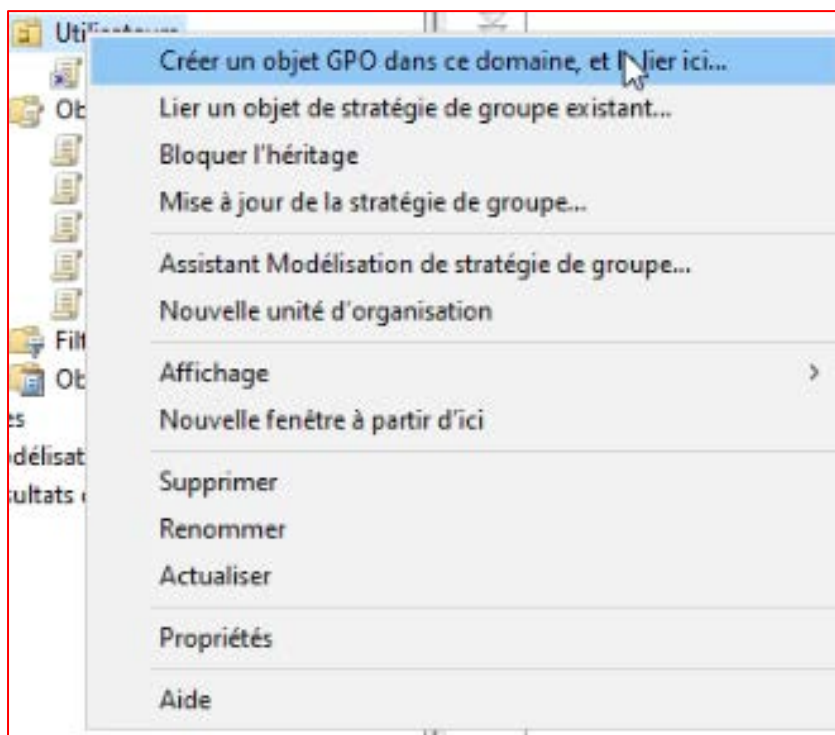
Uti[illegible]
Ob
Filt
Ob
es
délisat
ultats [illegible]

Créer un objet GPO dans ce domaine, et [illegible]ier ici...
Lier un objet de stratégie de groupe existant...
Bloquer l'héritage
Mise à jour de la stratégie de groupe...

Assistant Modélisation de stratégie de groupe...
Nouvelle unité d'organisation

Affichage
Nouvelle fenêtre à partir d'ici

Supprimer
Renommer
Actualiser

Propriétés

Aide